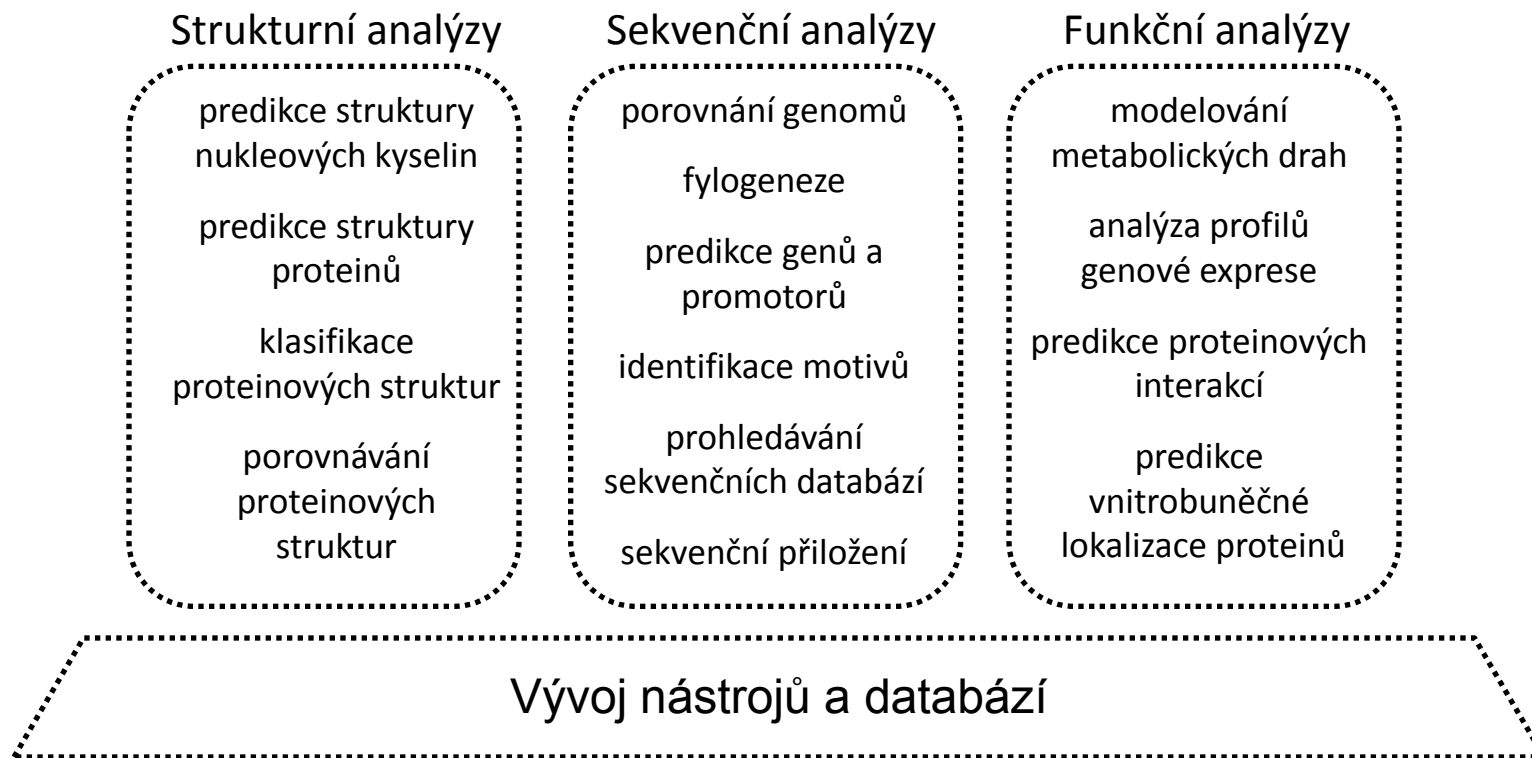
Strukturní analýzy

predikce struktury nukleových kyselin

predikce struktury proteinů

klasifikace proteinových struktur

porovnávání proteinových struktur

Sekvenční analýzy

porovnání genomů

fylogeneze

predikce genů a promotorů

identifikace motivů

prohledávání sekvenčních databází

sekvenční přiložení

Funkční analýzy

modelování metabolických drah

analýza profilů genové exprese

predikce proteinových interakcí

predikce vnitrobuněčné lokalizace proteinů

Vývoj nástrojů a databází